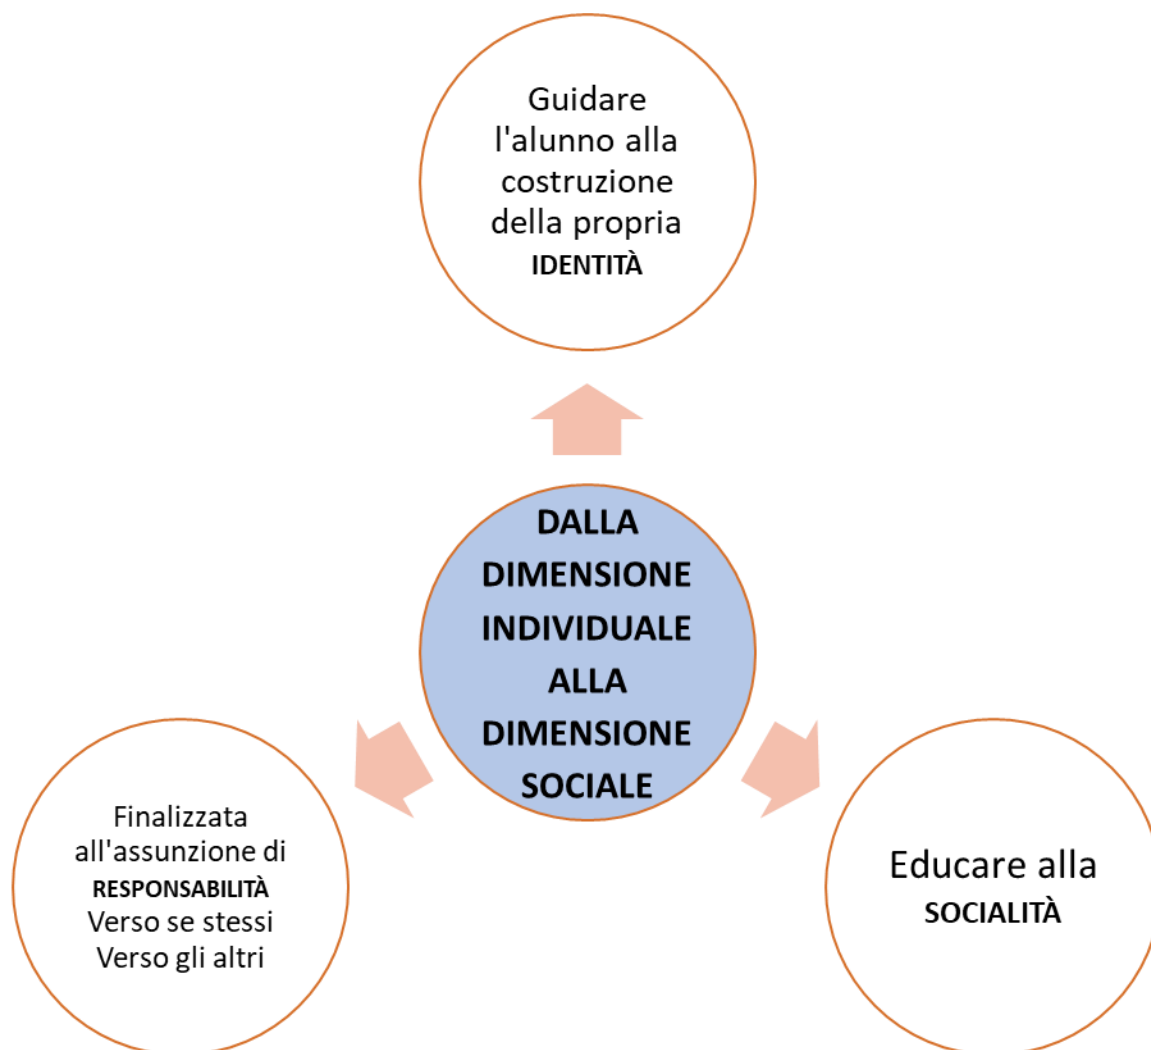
Guidare l'alunno alla costruzione della propria IDENTITÀ

DALLA DIMENSIONE INDIVIDUALE ALLA DIMENSIONE SOCIALE

Finalizzata all'assunzione di RESPONSABILITÀ
Verso se stessi
Verso gli altri

Educare alla SOCIALITÀ